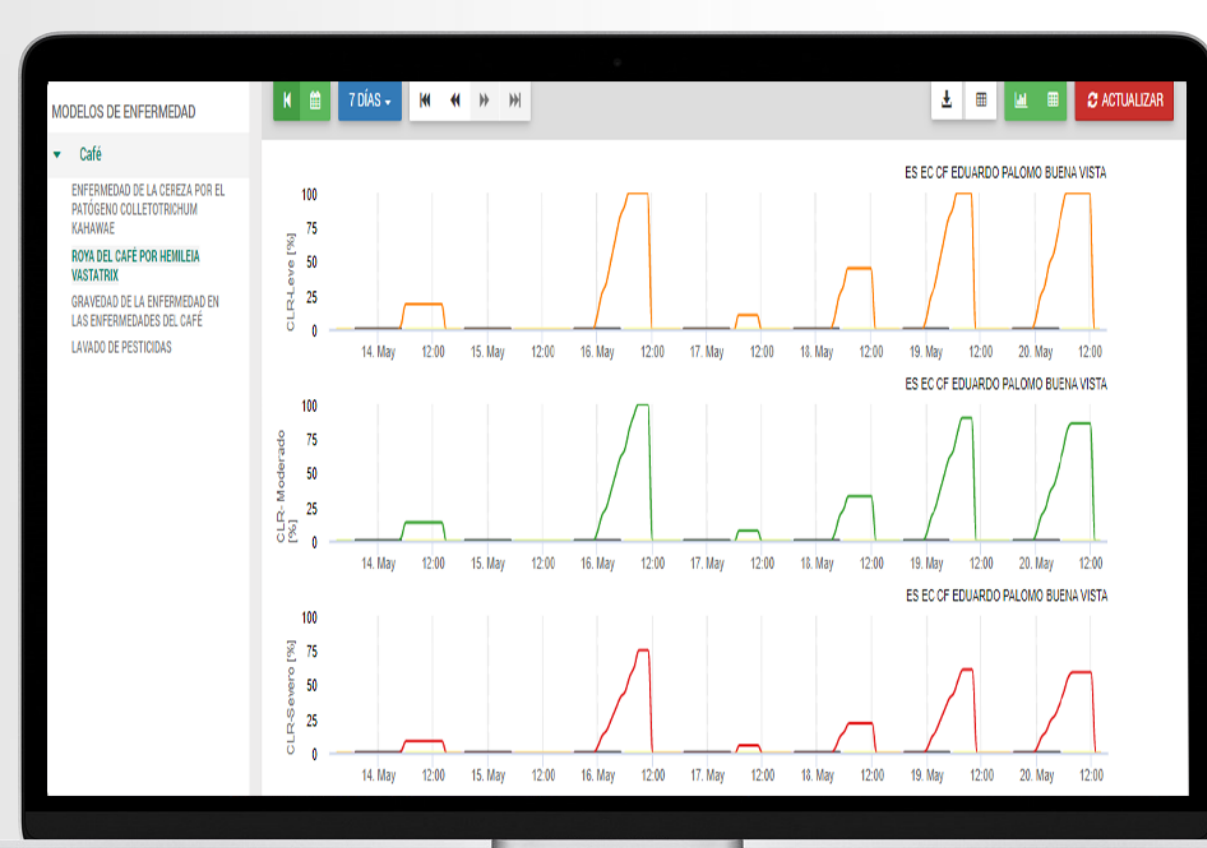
MODELOS DE ENFERMEDAD

Café

ENFERMEDAD DE LA CEREZA POR EL PATÓGENO COLLETOTRICHUM KAHAWAE

ROYA DEL CAFÉ POR HEMILEIA VASTATRIX

GRAVEDAD DE LA ENFERMEDAD EN LAS ENFERMEDADES DEL CAFÉ

LAVADO DE PESTICIDAS

7 DÍAS

ACTUALIZAR

ES EC CF EDUARDO PALOMO BUENA VISTA

CLR-Leve [%]

100
75
50
25
0

14. May 12:00 15. May 12:00 16. May 12:00 17. May 12:00 18. May 12:00 19. May 12:00 20. May 12:00

ES EC CF EDUARDO PALOMO BUENA VISTA

CLR- Moderado [%]

100
75
50
25
0

14. May 12:00 15. May 12:00 16. May 12:00 17. May 12:00 18. May 12:00 19. May 12:00 20. May 12:00

ES EC CF EDUARDO PALOMO BUENA VISTA

CLR-Severo [%]

100
75
50
25
0

14. May 12:00 15. May 12:00 16. May 12:00 17. May 12:00 18. May 12:00 19. May 12:00 20. May 12:00